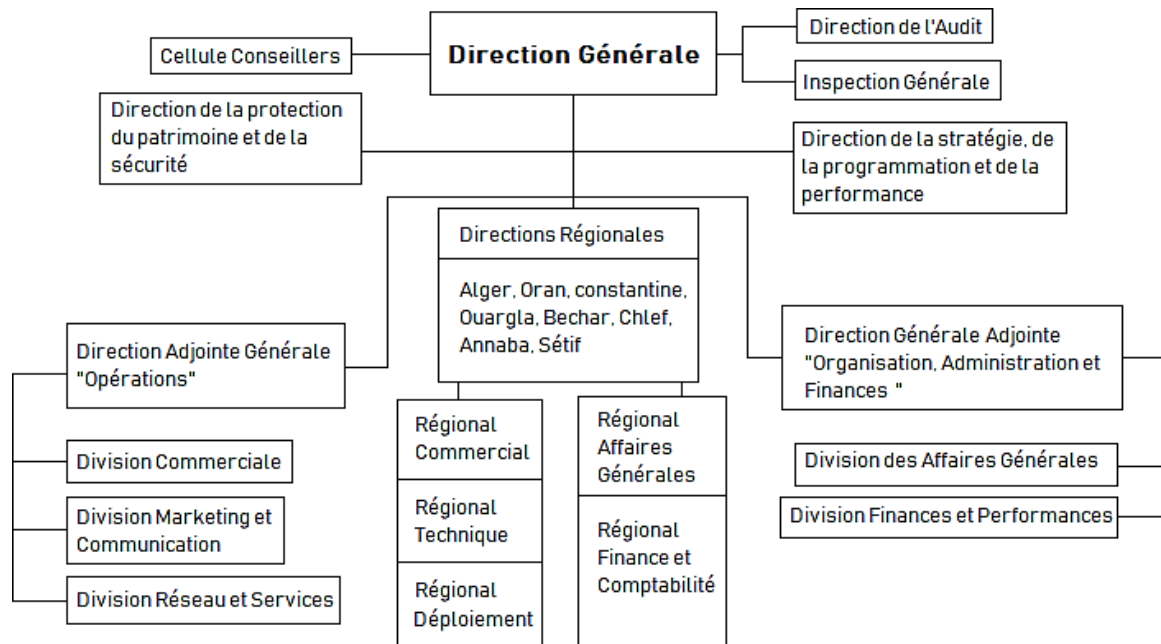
Cellule Conseillers

Direction Générale

Direction de l'Audit

Inspection Générale

Direction de la protection du patrimoine et de la sécurité

Direction de la stratégie, de la programmation et de la performance

Directions Régionales

Alger, Oran, constantine, Ouargla, Bechar, Chlef, Annaba, Sétif

Direction Adjointe Générale "Opérations"

Direction Générale Adjointe "Organisation, Administration et Finances "

Division Commerciale

Division Marketing et Communication

Division Réseau et Services

Régional Commercial

Régional Technique

Régional Déploiement

Régional Affaires Générales

Régional Finance et Comptabilité

Division des Affaires Générales

Division Finances et Performances